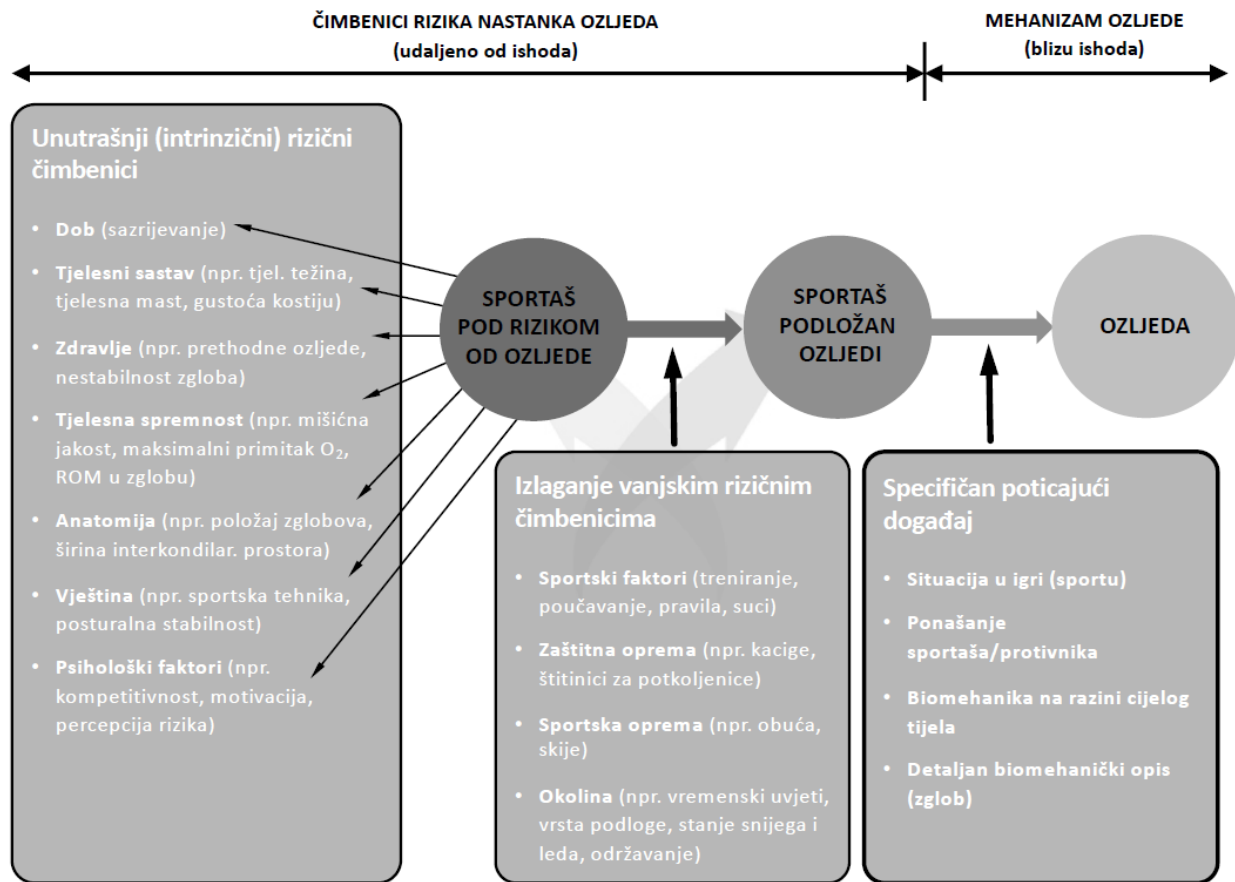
ČIMBENICI RIZIKA NASTANKA OZLJEDA
(udaljeno od ishoda)

MEHANIZAM OZLJEDE
(blizu ishoda)

Unutrašnji (intrinzični) rizični čimbenici

• Dob (sazrijevanje)
• Tjelesni sastav (npr. tjel. težina, tjelesna mast, gustoća kostiju)
• Zdravlje (npr. prethodne ozljede, nestabilnost zgloba)
• Tjelesna spremnost (npr. mišićna jakost, maksimalni primitak $O_2$, ROM u zglobu)
• Anatomija (npr. položaj zglobova, širina interkondilar. prostora)
• Vještina (npr. sportska tehnika, posturalna stabilnost)
• Psihološki faktori (npr. kompetitivnost, motivacija, percepcija rizika)

SPORTAŠ POD RIZIKOM OD OZLJEDE

SPORTAŠ PODLOŽAN OZLJEDI

OZLJEDA

Izlaganje vanjskim rizičnim čimbenicima

• Sportski faktori (treniranje, poučavanje, pravila, suci)
• Zaštitna oprema (npr. kacige, štitinici za potkoljenice)
• Sportska oprema (npr. obuća, skije)
• Okolina (npr. vremenski uvjeti, vrsta podloge, stanje snijega i leda, održavanje)

Specifičan poticajući događaj

• Situacija u igri (sportu)
• Ponašanje sportaša/protivnika
• Biomehanika na razini cijelog tijela
• Detaljan biomehanički opis (zglob)